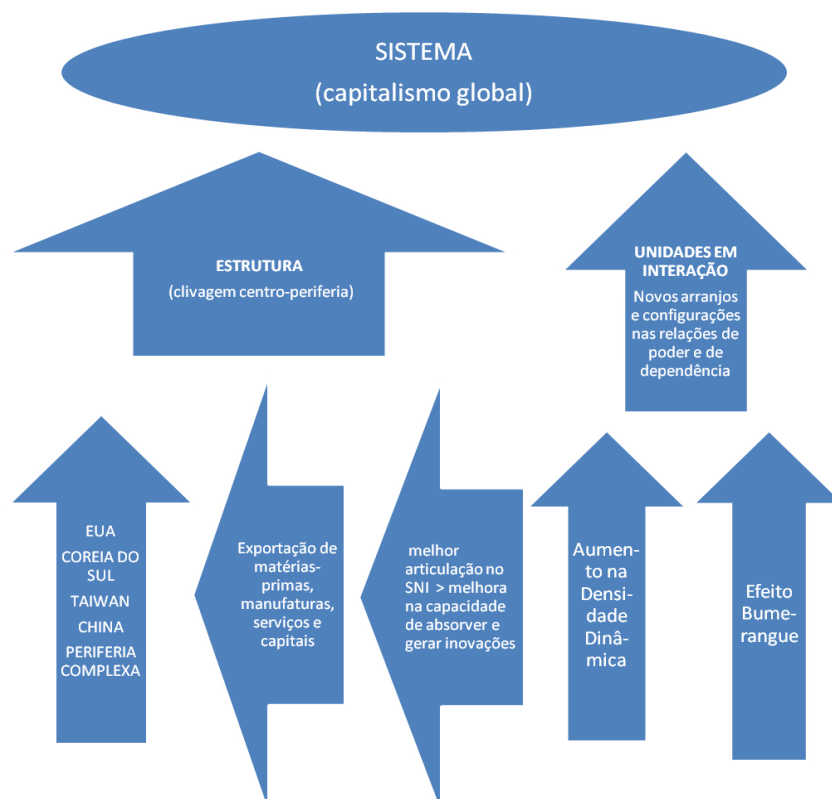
SISTEMA
(capitalismo global)

ESTRUTURA
(clivagem centro-periferia)

UNIDADES EM INTERAÇÃO
Novos arranjos e configurações nas relações de poder e de dependência

EUA
COREIA DO SUL
TAIWAN
CHINA
PERIFERIA COMPLEXA

Exportação de matérias-primas, manufaturas, serviços e capitais

melhor articulação no SNI > melhora na capacidade de absorver e gerar inovações

Aumento na Densidade Dinâmica

Efeito Bumerangue